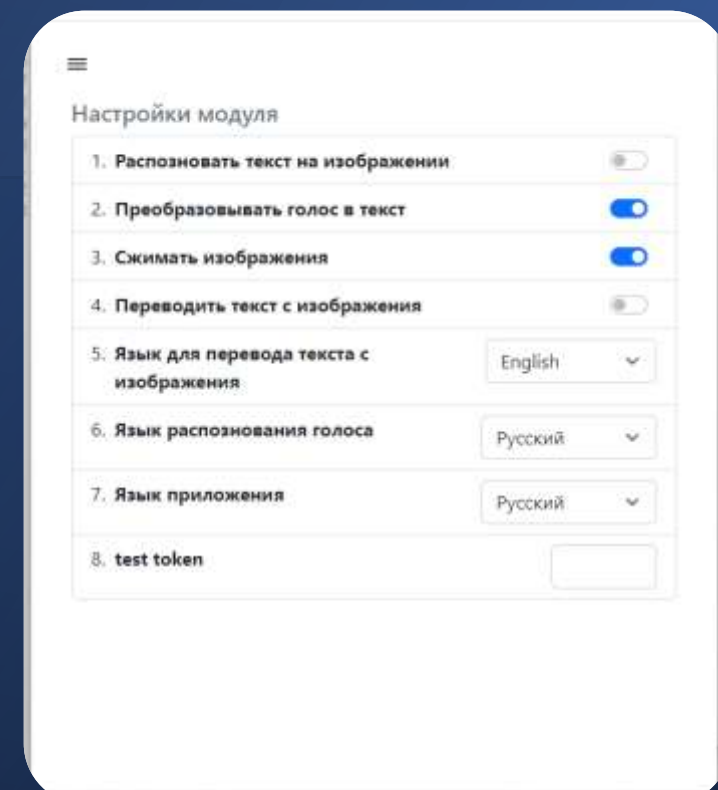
≡

Настройки модуля

1. Распозновать текст на изображении
2. Преобразовывать голос в текст
3. Сжимать изображения
4. Переводить текст с изображения
5. Язык для перевода текста с изображения English
6. Язык распознования голоса Русский
7. Язык приложения Русский
8. test token